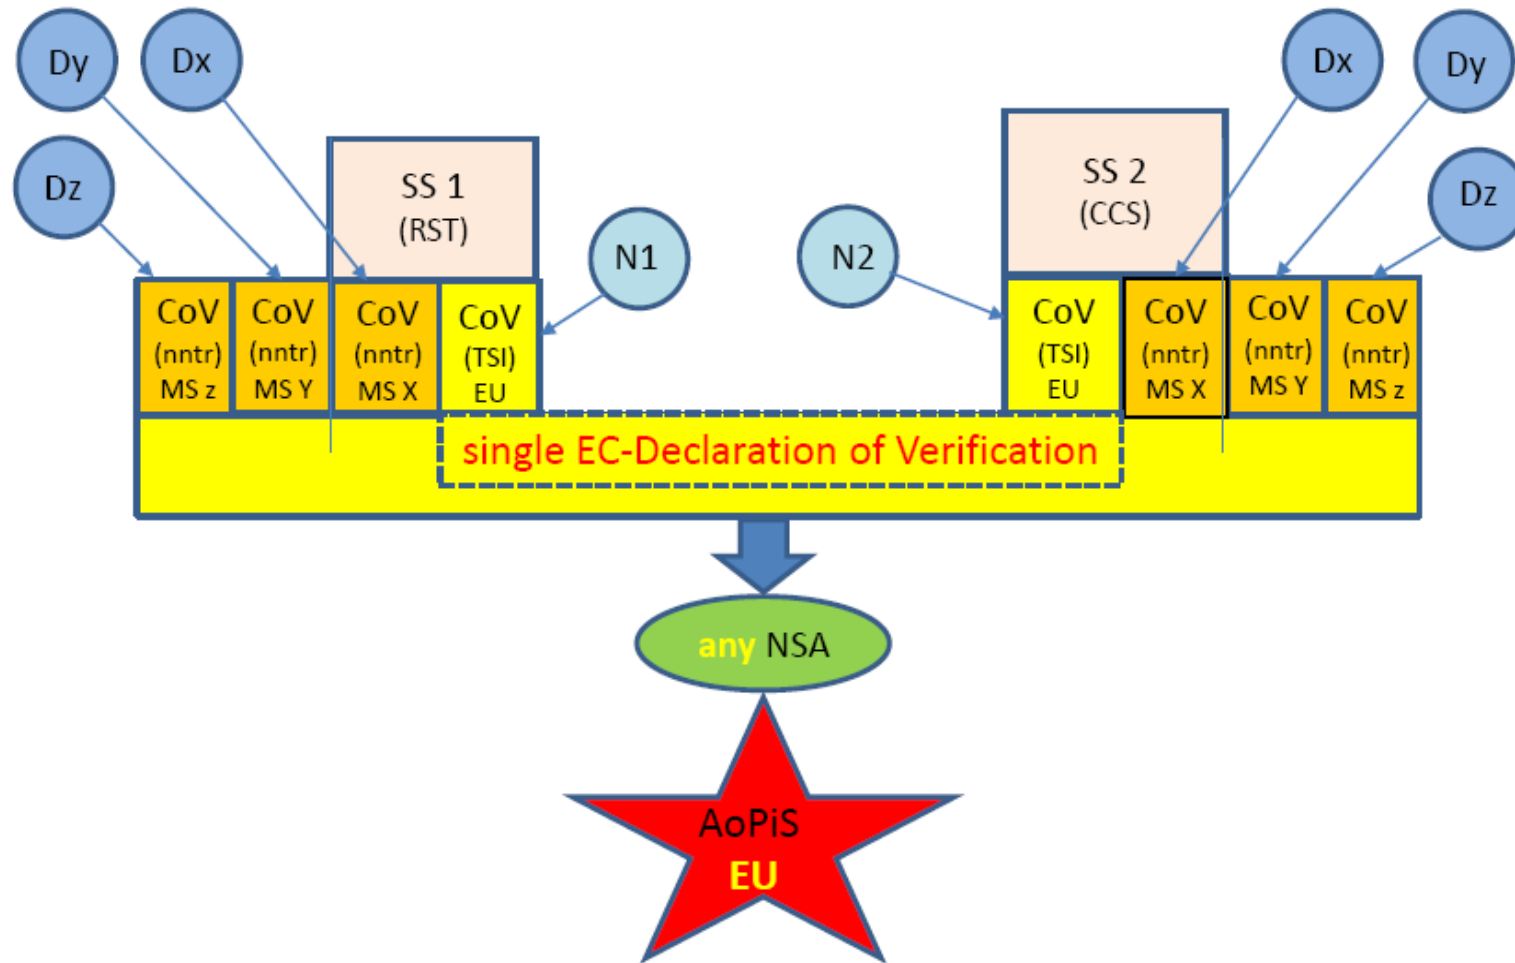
Dy

Dx

Dz

SS 1
(RST)

N1

N2

SS 2
(CCS)

Dx

Dy

Dz

CoV (nntr) MS z

CoV (nntr) MS Y

CoV (nntr) MS X

CoV (TSI) EU

CoV (TSI) EU

CoV (nntr) MS X

CoV (nntr) MS Y

CoV (nntr) MS z

single EC-Declaration of Verification

any NSA

AoPiS
EU